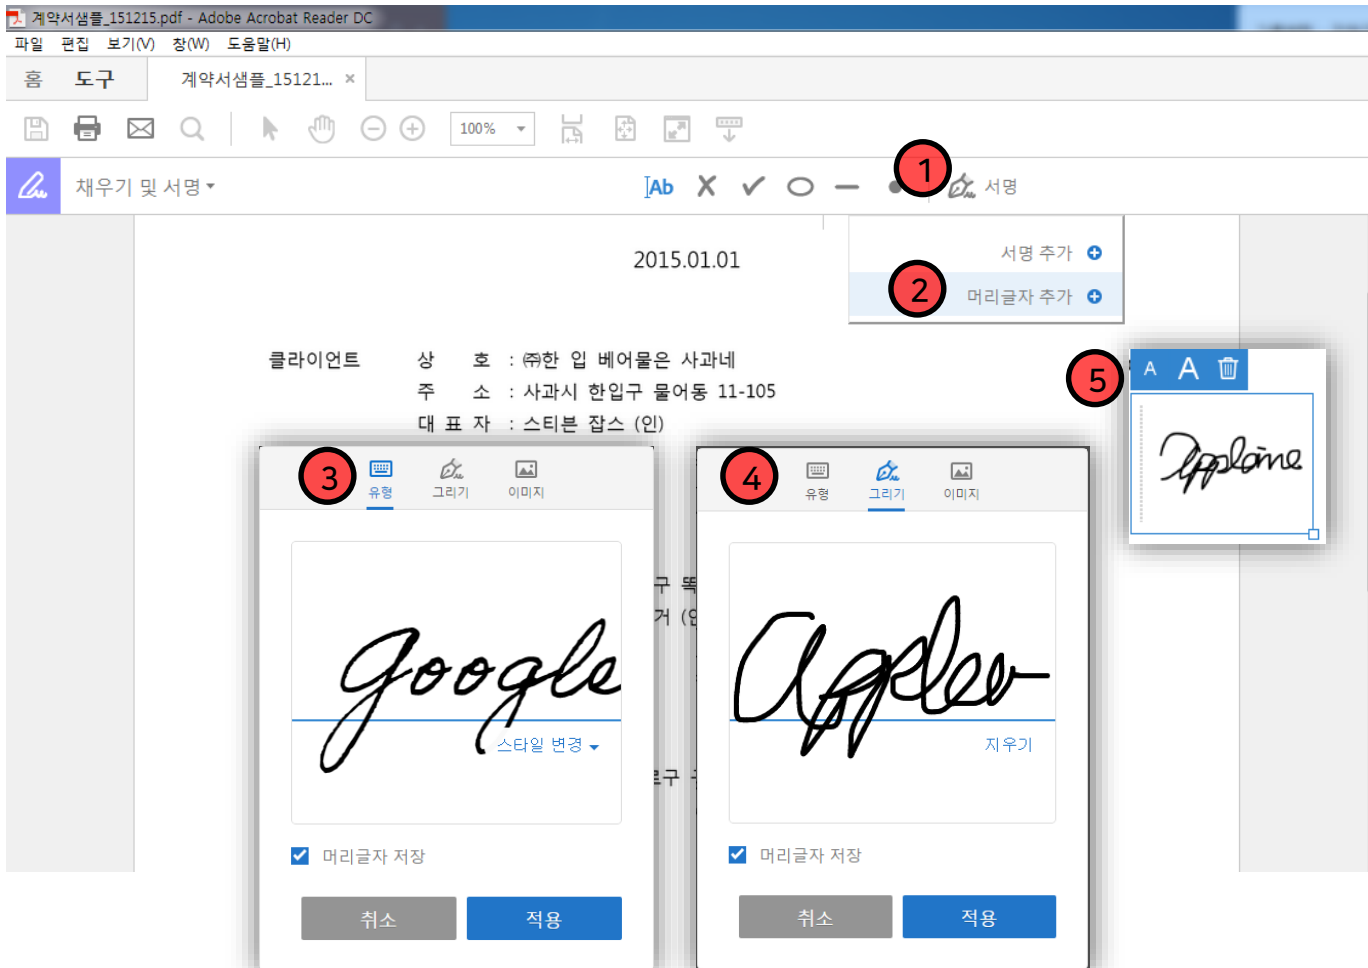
계약서샘플_151215.pdf - Adobe Acrobat Reader DC

파일 편집 보기(V) 창(W) 도움말(H)

홈 도구 계약서샘플_15121... ×

100%

채우기 및 서명 ▾

Ab

1

서명

서명 추가

2

머리글자 추가

2015.01.01

클라이언트 상 호 : ㈜한 입 베어물은 사과네
주 소 : 사과시 한입구 물어동 11-105
대 표 자 : 스티븐 잡스 (인)

5

A A

Applone

3

유형 그리기 이미지

google

스타일 변경 ▾

머리글자 저장

취소 적용

4

유형 그리기 이미지

Applee

지우기

머리글자 저장

취소 적용

구 똑
거 (인
구 구